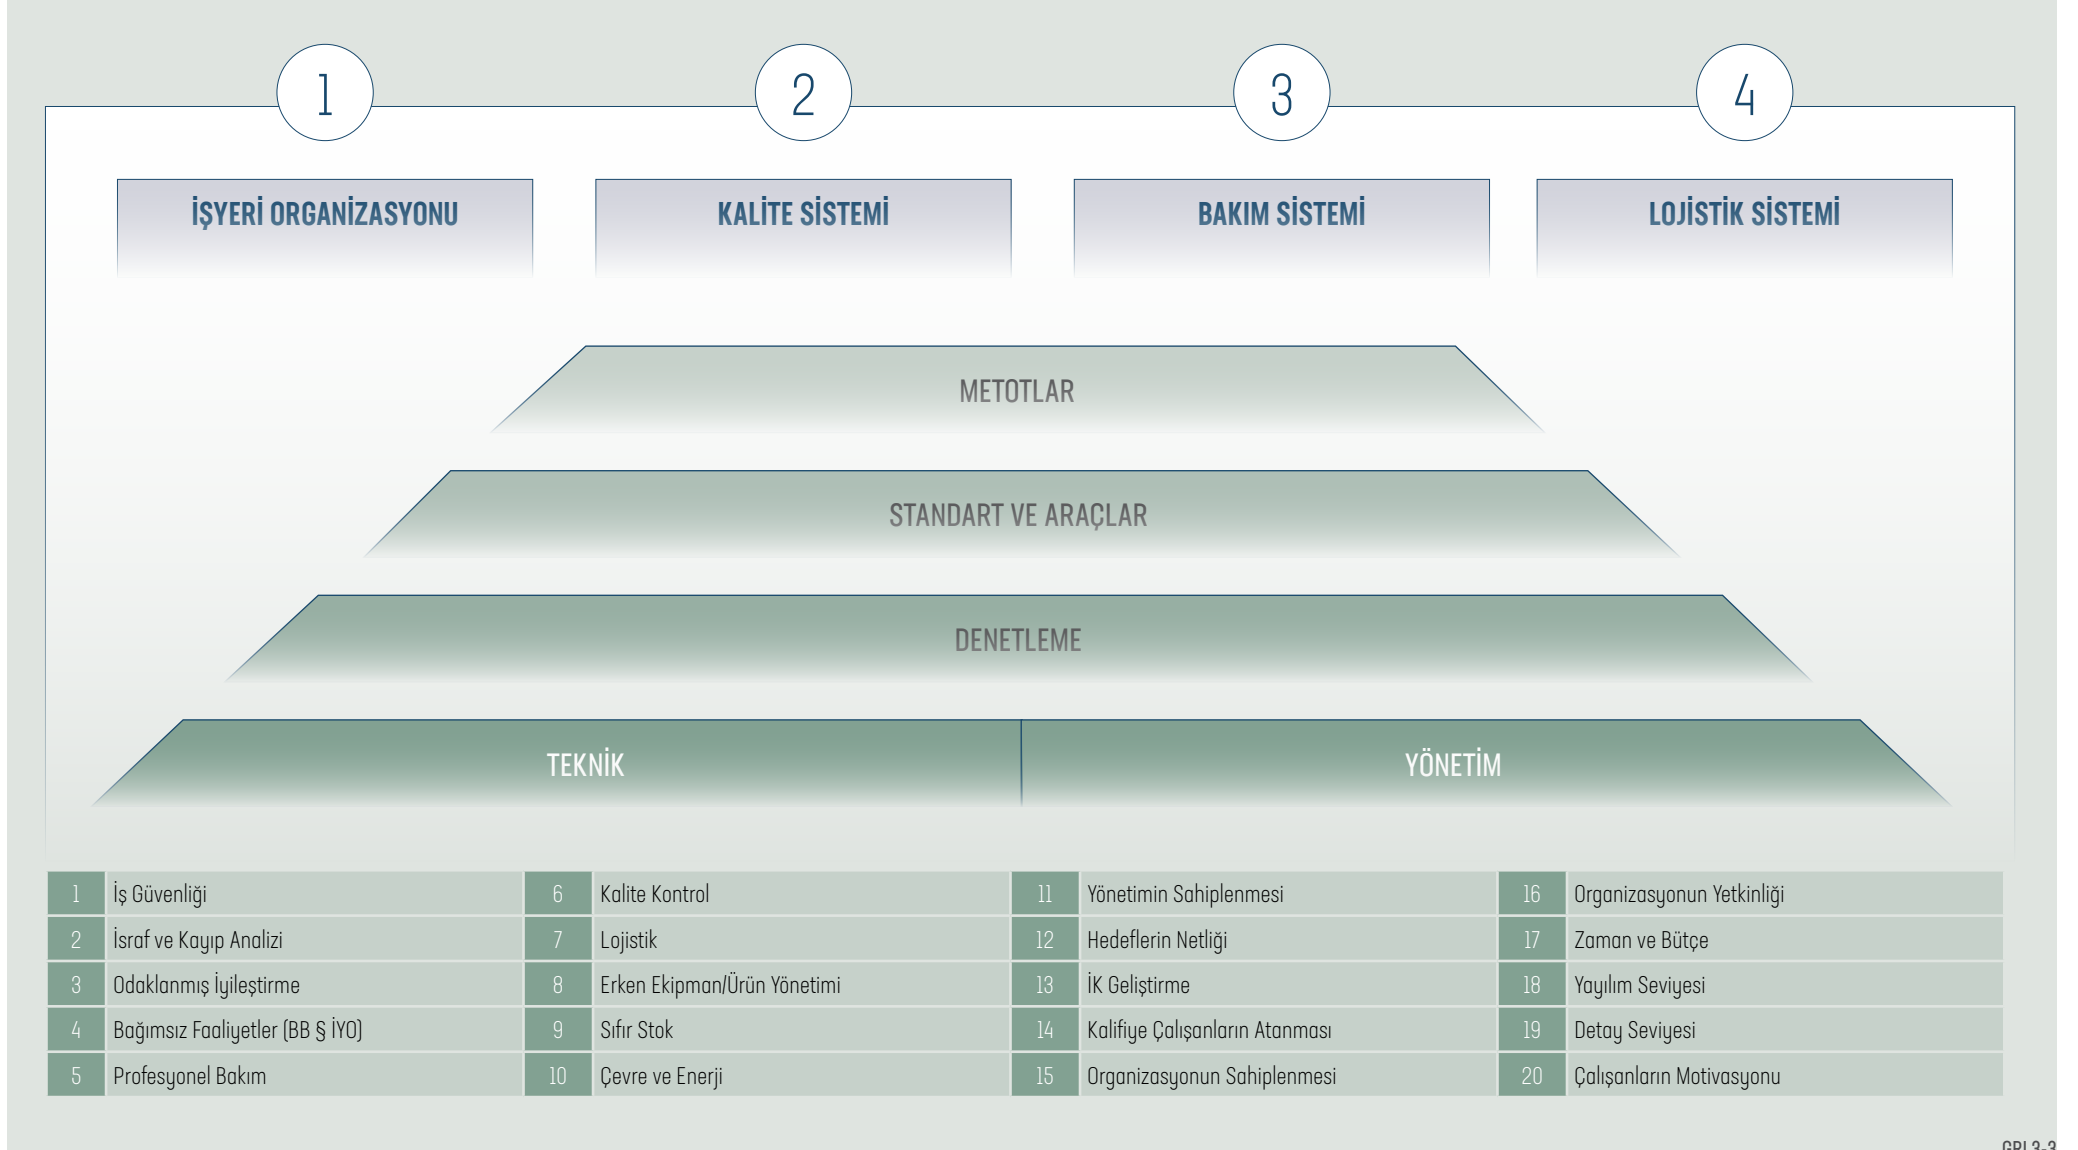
1
2
3
4

İŞYERİ ORGANİZASYONU
KALİTE SİSTEMİ
BAKIM SİSTEMİ
LOJİSTİK SİSTEMİ

METOTLAR

STANDART VE ARAÇLAR

DENETLEME

TEKNİK
YÖNETİM

| 1 | İş Güvenliği | 6 | Kalite Kontrol | 11 | Yönetimin Sahiplenmesi | 16 | Organizasyonun Yetkinliği |
|---|---|---|---|---|---|---|---|
| 2 | İsraf ve Kayıp Analizi | 7 | Lojistik | 12 | Hedeflerin Netliği | 17 | Zaman ve Bütçe |
| 3 | Odaklanmış İyileştirme | 8 | Erken Ekipman/Ürün Yönetimi | 13 | İK Geliştirme | 18 | Yayılım Seviyesi |
| 4 | Bağımsız Faaliyetler (BB § İYO) | 9 | Sıfır Stok | 14 | Kalifiye Çalışanların Atanması | 19 | Detay Seviyesi |
| 5 | Profesyonel Bakım | 10 | Çevre ve Enerji | 15 | Organizasyonun Sahiplenmesi | 20 | Çalışanların Motivasyonu |

GRI 3-3